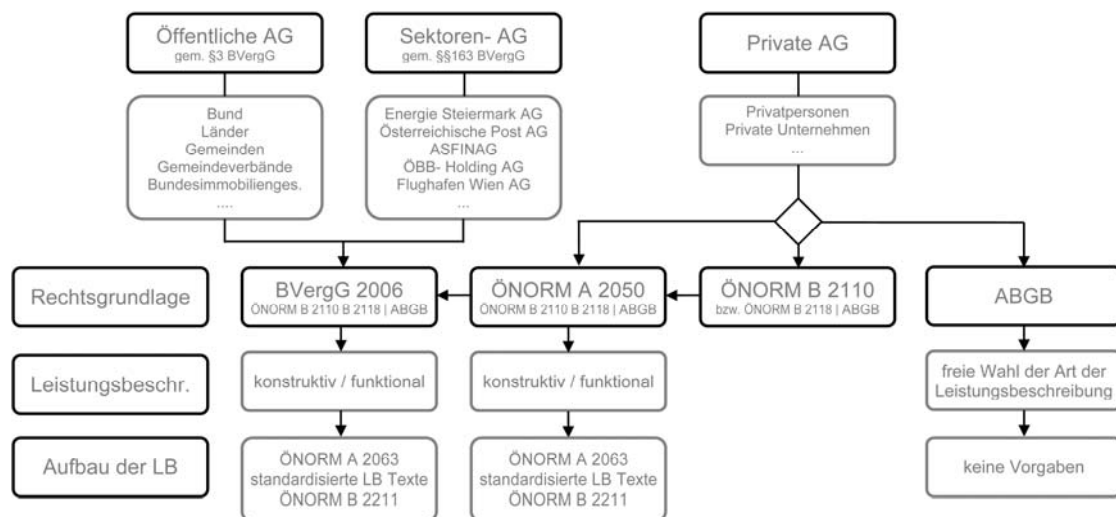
Öffentliche AG
gem. §3 BVergG

Sektoren- AG
gem. §§163 BVergG

Private AG

Bund
Länder
Gemeinden
Gemeindeverbände
Bundesimmobilienges.
....

Energie Steiermark AG
Österreichische Post AG
ASFINAG
ÖBB- Holding AG
Flughafen Wien AG
...

Privatpersonen
Private Unternehmen
...

Rechtsgrundlage

BVergG 2006
ÖNORM B 2110 B 2118 | ABGB

ÖNORM A 2050
ÖNORM B 2110 B 2118 | ABGB

ÖNORM B 2110
bzw. ÖNORM B 2118 | ABGB

ABGB

Leistungsbeschr.

konstruktiv / funktional

konstruktiv / funktional

freie Wahl der Art der Leistungsbeschreibung

Aufbau der LB

ÖNORM A 2063
standardisierte LB Texte
ÖNORM B 2211

ÖNORM A 2063
standardisierte LB Texte
ÖNORM B 2211

keine Vorgaben